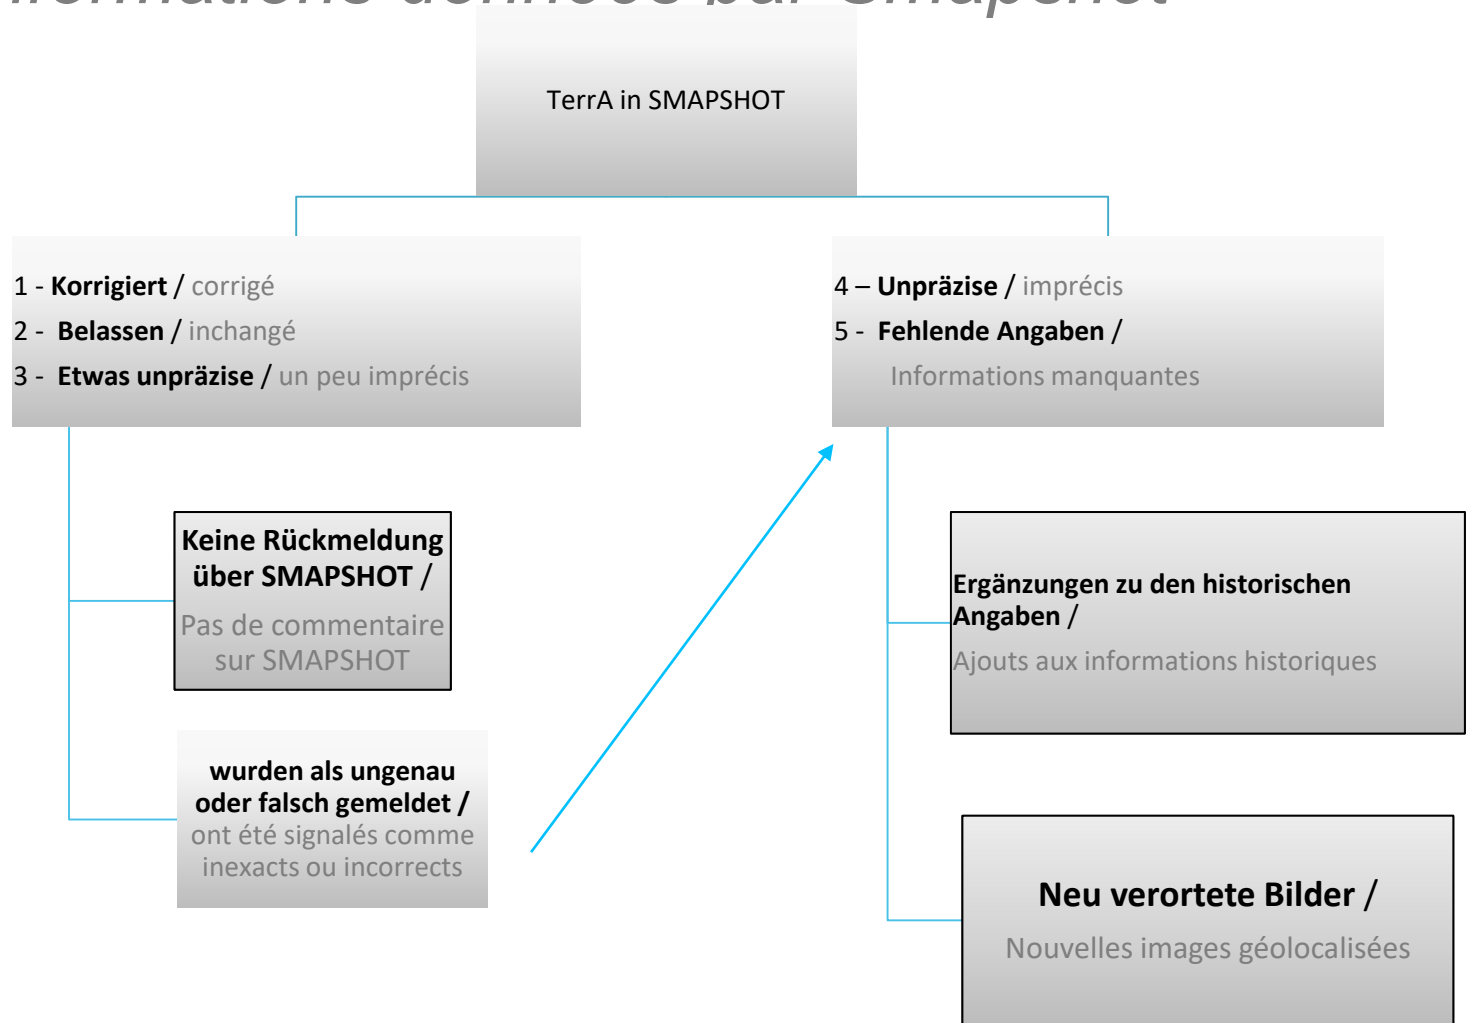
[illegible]

TerrA in SMAPSHOT

1 - **Korrigiert** / corrigé
2 - **Belassen** / inchangé
3 - **Etwas unpräzise** / un peu imprécis

4 – **Unpräzise** / imprécis
5 - **Fehlende Angaben** /
Informations manquantes

**Keine Rückmeldung über SMAPSHOT** /
Pas de commentaire sur SMAPSHOT

**wurden als ungenau oder falsch gemeldet** /
ont été signalés comme inexacts ou incorrects

**Ergänzungen zu den historischen Angaben** /
Ajouts aux informations historiques

**Neu verortete Bilder** /
Nouvelles images géolocalisées